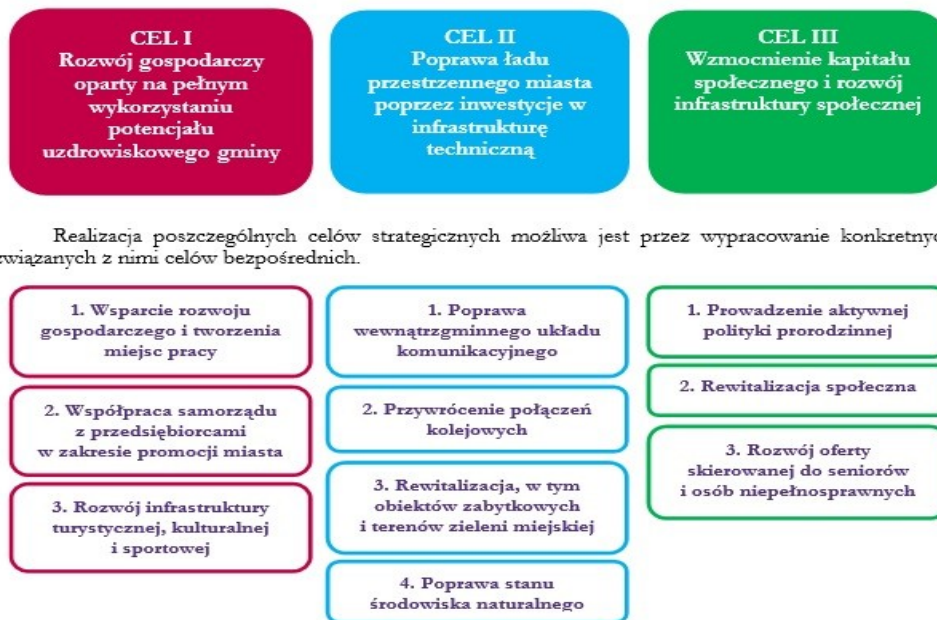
CEL I
Rozwój gospodarczy oparty na pełnym wykorzystaniu potencjału uzdrowiskowego gminy

CEL II
Poprawa ładu przestrzennego miasta poprzez inwestycje w infrastrukturę techniczną

CEL III
Wzmocnienie kapitału społecznego i rozwój infrastruktury społecznej

Realizacja poszczególnych celów strategicznych możliwa jest przez wypracowanie konkretnyc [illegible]wiązanych z nimi celów bezpośrednich.

1. Wsparcie rozwoju gospodarczego i tworzenia miejsc pracy

2. Współpraca samorządu z przedsiębiorcami w zakresie promocji miasta

3. Rozwój infrastruktury turystycznej, kulturalnej i sportowej

1. Poprawa wewnątrzgminnego układu komunikacyjnego

2. Przywrócenie połączeń kolejowych

3. Rewitalizacja, w tym obiektów zabytkowych i terenów zieleni miejskiej

4. Poprawa stanu środowiska naturalnego

1. Prowadzenie aktywnej polityki prorodzinnej

2. Rewitalizacja społeczna

3. Rozwój oferty skierowanej do seniorów i osób niepełnosprawnych